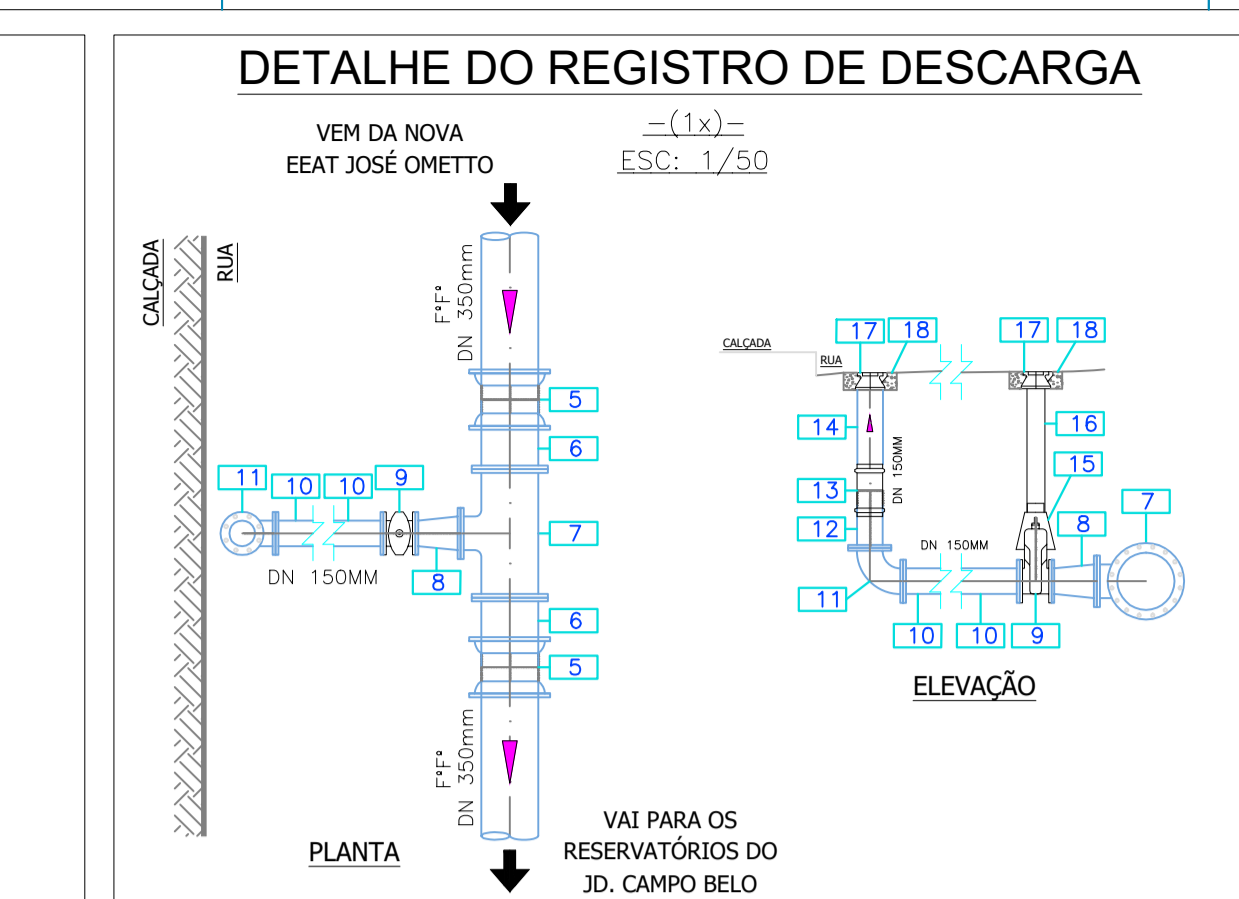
DETALHE DO REGISTRO DE DESCARGA

-(1x)-
ESC: 1/50

VEM DA NOVA
EEAT JOSÉ OMETTO

CALÇADA
RUA

F°F°
DN 350mm

5
6
7
6
5

11 10 10 9
DN 150MM
8

F°F°
DN 350mm

PLANTA

VAI PARA OS
RESERVATÓRIOS DO
JD. CAMPO BELO

CALÇADA
RUA
17 18 17 18
14
DN 150MM
16
15
13
12
DN 150MM
8
7
11
10 10 9

ELEVAÇÃO